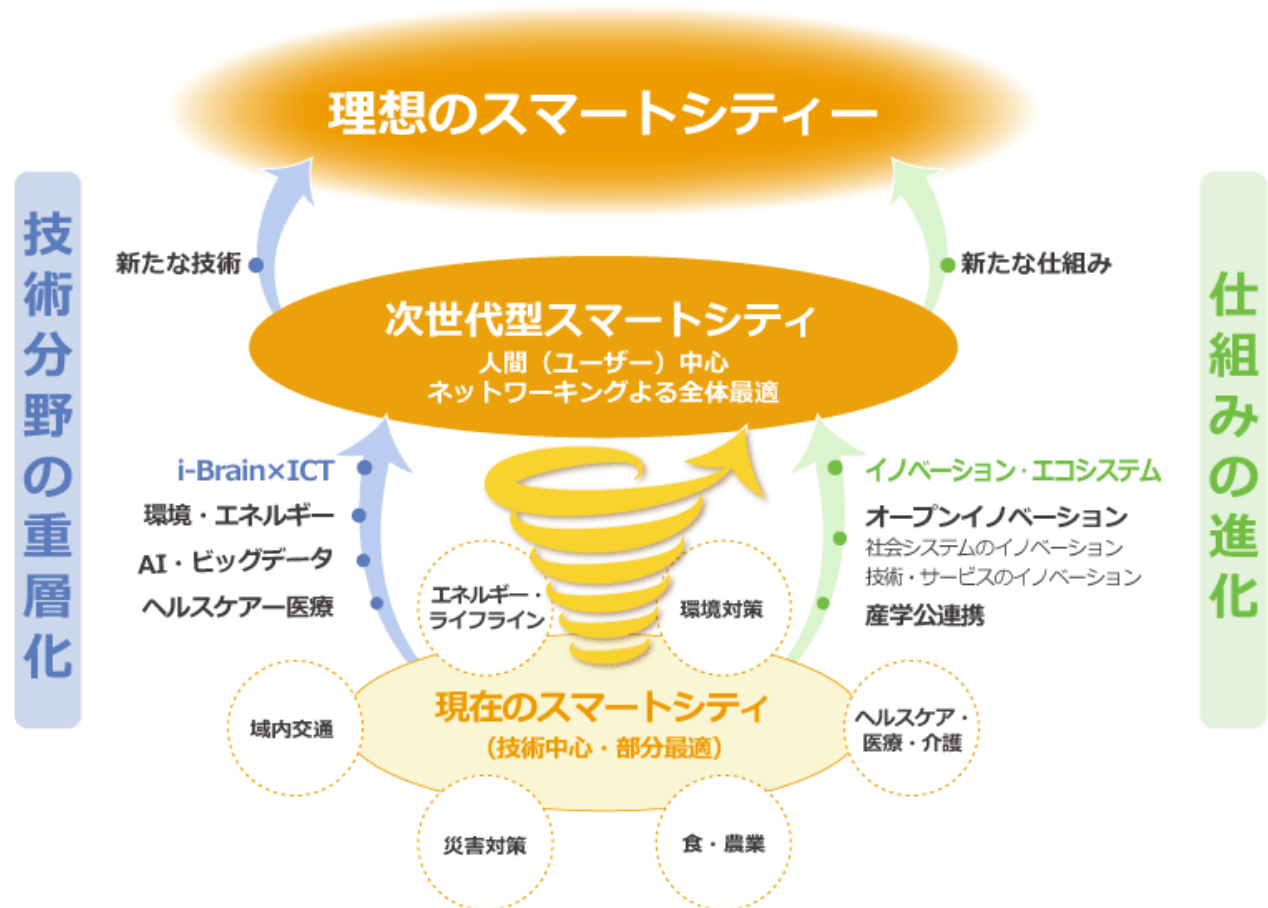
理想のスマートシティー

技術分野の重層化

新たな技術

次世代型スマートシティ
人間（ユーザー）中心
ネットワーキングよる全体最適

新たな仕組み

仕組みの進化

i-Brain×ICT
環境・エネルギー
AI・ビッグデータ
ヘルスケアー医療

イノベーション・エコシステム
オープンイノベーション
社会システムのイノベーション
技術・サービスのイノベーション
産学公連携

エネルギー・ライフライン

環境対策

域内交通

現在のスマートシティ
（技術中心・部分最適）

ヘルスケア・医療・介護

災害対策

食・農業